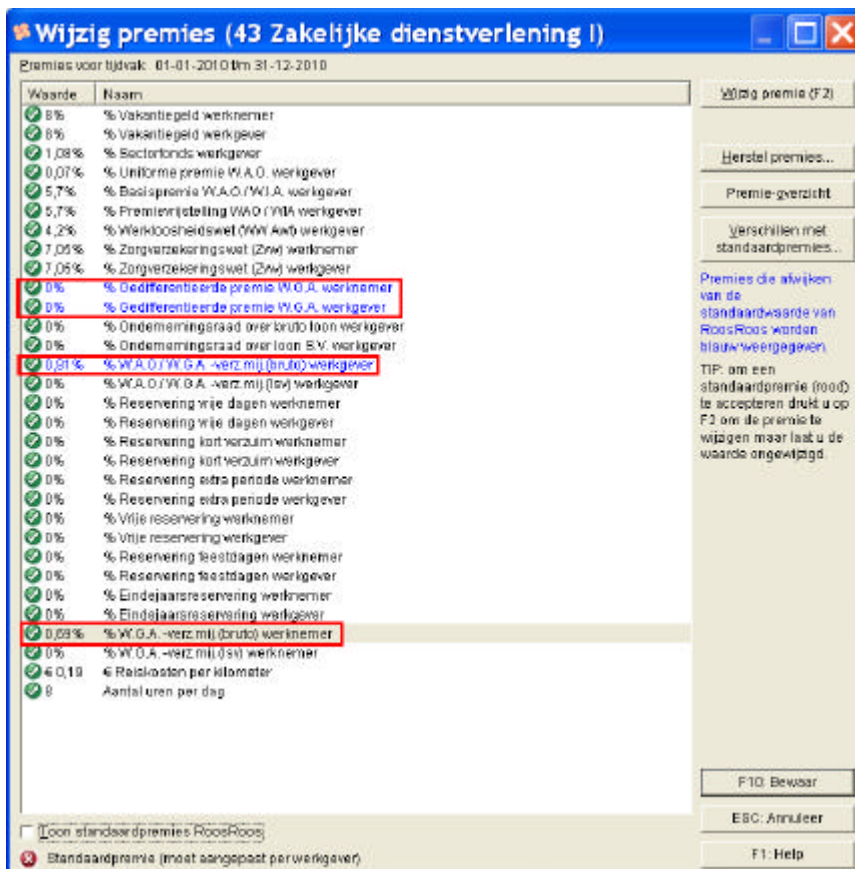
Wijzig premies (43 Zakelijke dienstverlening I)

Premies voor tijdvak: 01-01-2010 t/m 31-12-2010

| Waarde | Naam |
|---|---|
| 8% | % Vakantiegeld werknemer |
| 8% | % Vakantiegeld werkgever |
| 1,08% | % Sectorfonds werkgever |
| 0,07% | % Uniforme premie W.A.O. werkgever |
| 5,7% | % Basispremie W.A.O./W.I.A. werkgever |
| 5,7% | % Premievrijstelling WAO / WIA werkgever |
| 4,2% | % Werkloosheidswet (WW Awf) werkgever |
| 7,05% | % Zorgverzekeringswet (Zvw) werknemer |
| 7,05% | % Zorgverzekeringswet (Zvw) werkgever |
| 0% | % Gedifferentieerde premie W.G.A. werknemer |
| 0% | % Gedifferentieerde premie W.G.A. werkgever |
| 0% | % Ondernemingsraad over bruto loon werkgever |
| 0% | % Ondernemingsraad over loon S.V. werkgever |
| 0,81% | % W.A.O./W.G.A. -verz.mij.(bruto) werkgever |
| 0% | % W.A.O./W.G.A. -verz.mij.(sv) werkgever |
| 0% | % Reservering vrije dagen werknemer |
| 0% | % Reservering vrije dagen werkgever |
| 0% | % Reservering kort verzuim werknemer |
| 0% | % Reservering kort verzuim werkgever |
| 0% | % Reservering extra periode werknemer |
| 0% | % Reservering extra periode werkgever |
| 0% | % Vrije reservering werknemer |
| 0% | % Vrije reservering werkgever |
| 0% | % Reservering feestdagen werknemer |
| 0% | % Reservering feestdagen werkgever |
| 0% | % Eindejaarsreservering werknemer |
| 0% | % Eindejaarsreservering werkgever |
| 0,69% | % W.G.A. -verz.mij.(bruto) werknemer |
| 0% | % W.G.A. -verz.mij.(sv) werknemer |
| € 0,19 | € Reiskosten per kilometer |
| 8 | Aantal uren per dag |

Toon standaardpremies RoosRoos

Standaardpremie (moet aangepast per werkgever)

Wijzig premie (F2)

Herstel premies...

Premie-overzicht

Verschillen met standaardpremies...

Premies die afwijken van de standaardwaarde van RoosRoos worden blauw weergegeven.

TIP: om een standaardpremie (rood) te accepteren drukt u op F2 om de premie te wijzigen maar laat u de waarde ongewijzigd.

F10: Bewaar

ESC: Annuleer

F1: Help